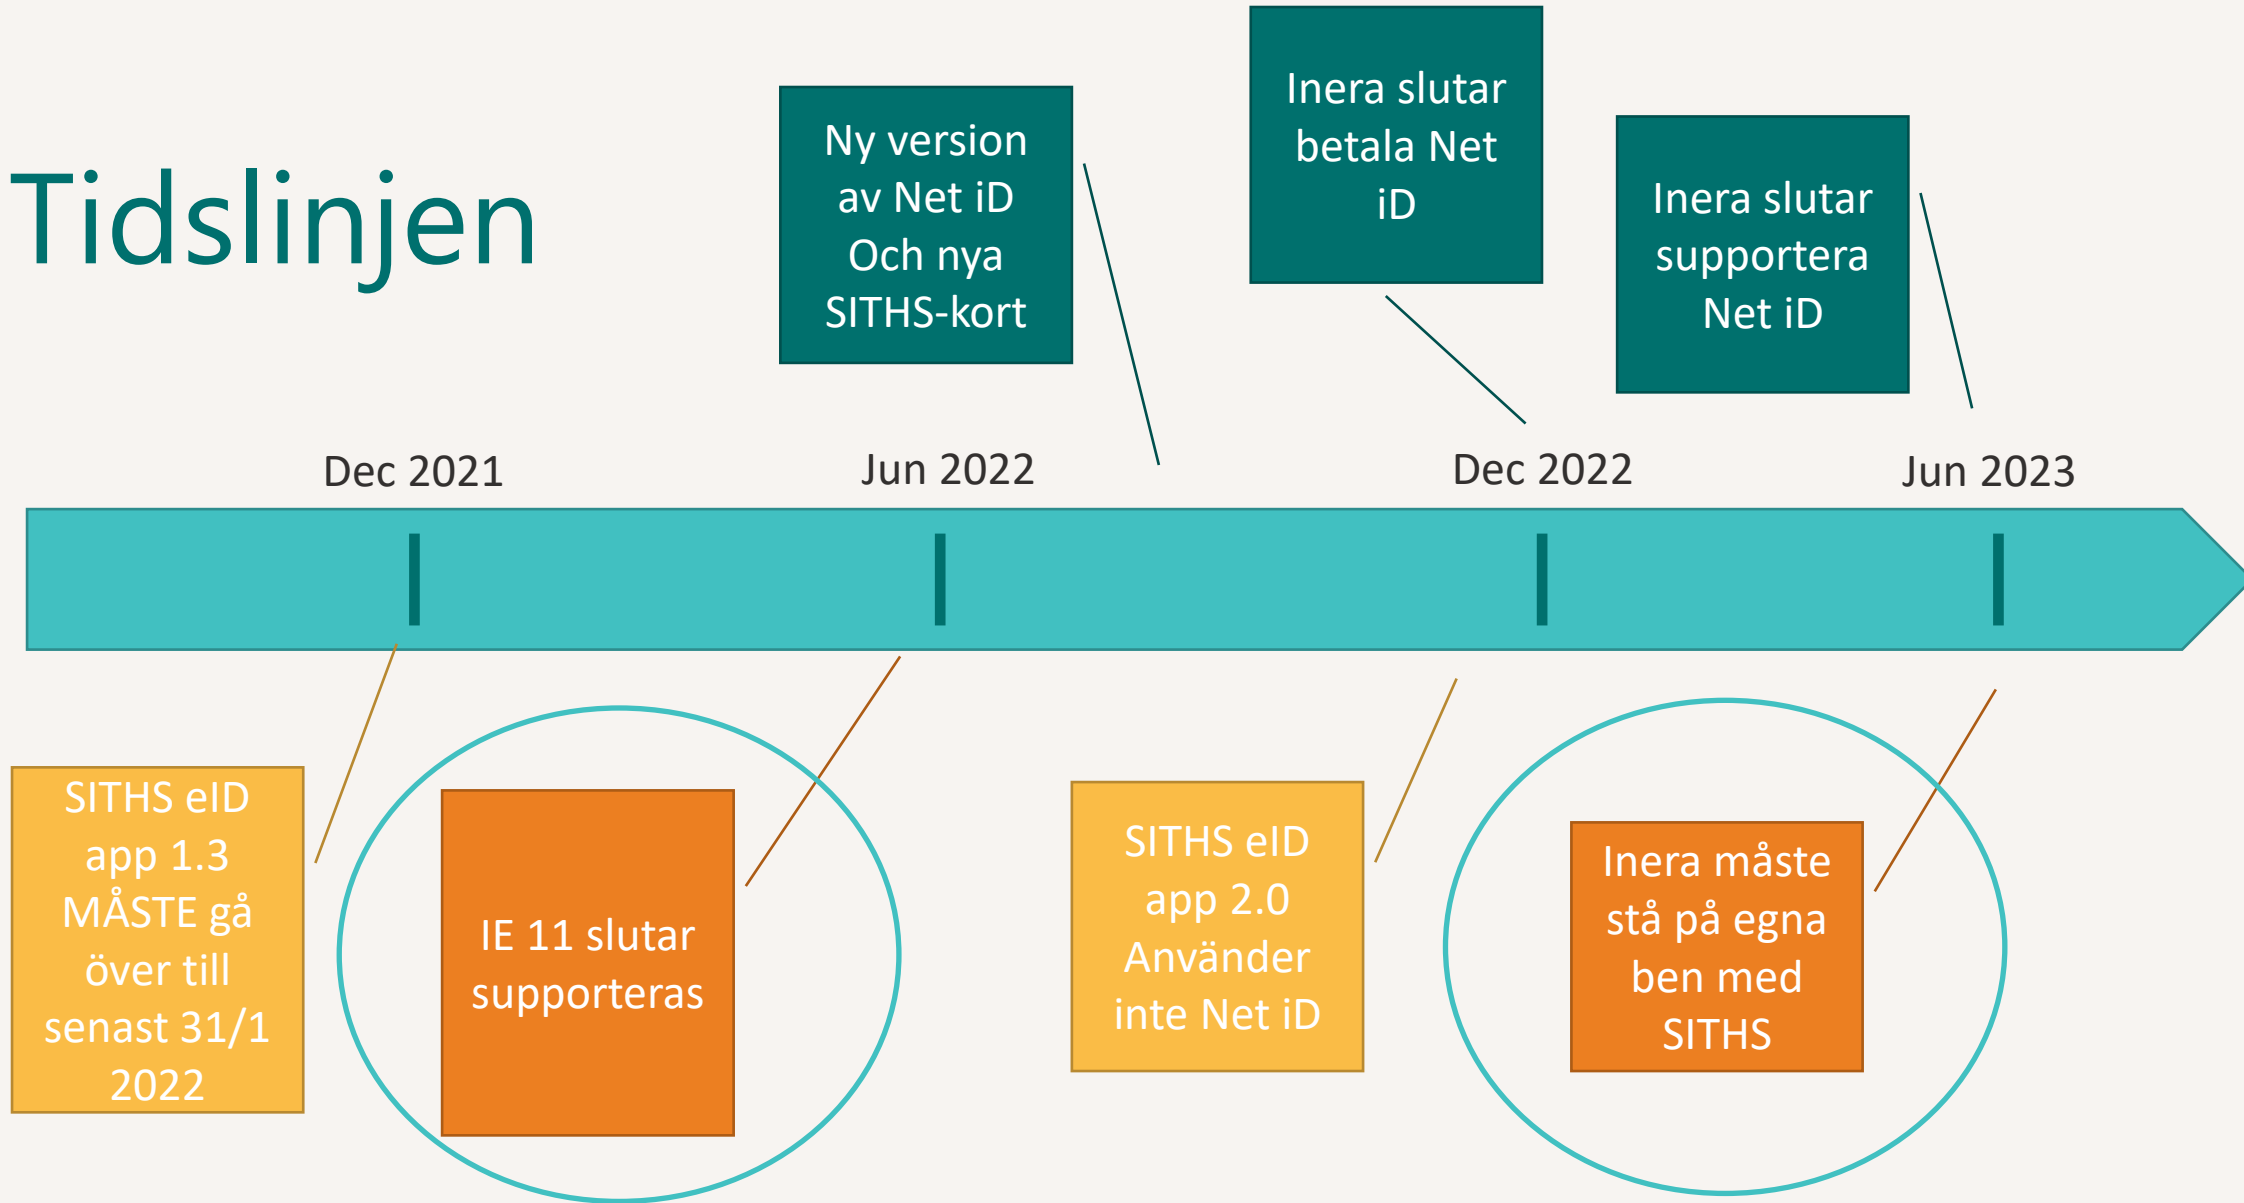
Tidslinjen

Ny version av Net iD Och nya SITHS-kort

Inera slutar betala Net iD

Inera slutar supportera Net iD

Dec 2021

Jun 2022

Dec 2022

Jun 2023

SITHS eID app 1.3 MÅSTE gå över till senast 31/1 2022

IE 11 slutar supporteras

SITHS eID app 2.0 Använder inte Net iD

Inera måste stå på egna ben med SITHS